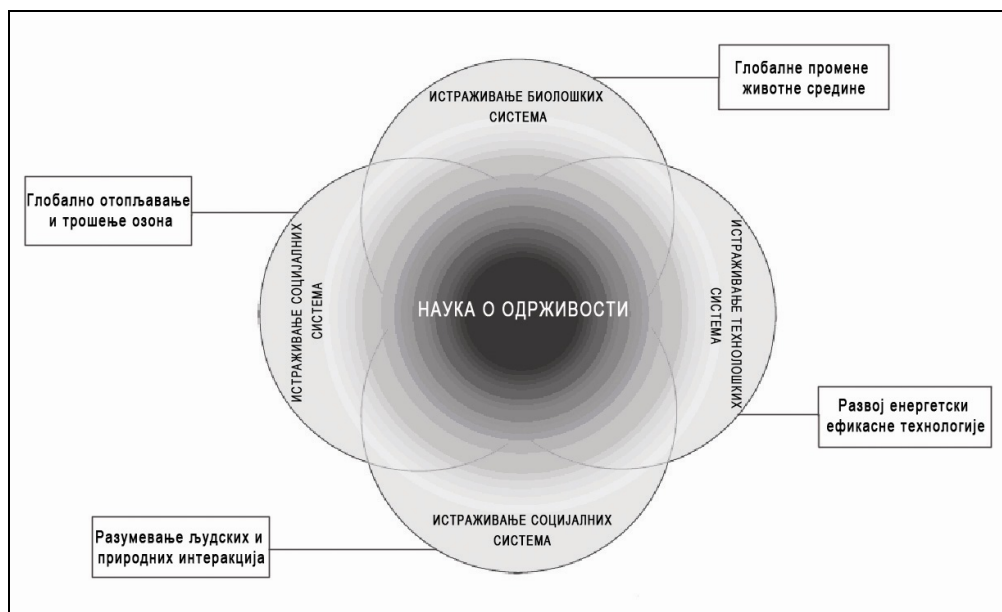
Глобалне промене животне средине

ИСТРАЖИВАЊЕ БИОЛОШКИХ СИСТЕМА

Глобално отопљавање и трошење озона

ИСТРАЖИВАЊЕ СОЦИЈАЛНИХ СИСТЕМА

НАУКА О ОДРЖИВОСТИ

ИСТРАЖИВАЊЕ ТЕХНОЛОШКИХ СИСТЕМА

Развој енергетски ефикасне технологије

ИСТРАЖИВАЊЕ СОЦИЈАЛНИХ СИСТЕМА

Разумевање људских и природних интеракција